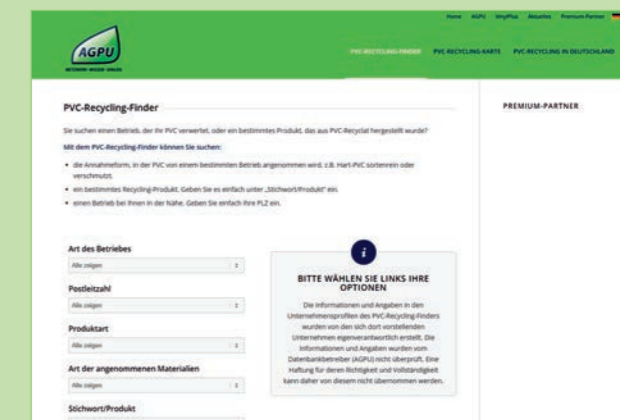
Home AGPU VinylPlus Aktuelles Premium-Partner

AGPU
NETZWERK · WISSEN · DIALOG

PVC-RECYCLING-FINDER PVC-RECYCLING-KARTE PVC-RECYCLING IN DEUTSCHLAND

PVC-Recycling-Finder

Sie suchen einen Betrieb, der Ihr PVC verwertet, oder ein bestimmtes Produkt, das aus PVC-Recyclat hergestellt wurde?

Mit dem PVC-Recycling-Finder können Sie suchen:

- die Annahmeform, in der PVC von einem bestimmten Betrieb angenommen wird, z.B. Hart-PVC sortenrein oder verschmutzt.
- ein bestimmtes Recycling-Produkt. Geben Sie es einfach unter „Stichwort/Produkt" ein.
- einen Betrieb bei Ihnen in der Nähe. Geben Sie einfach Ihre PLZ ein.

Art des Betriebes
Alle zeigen

Postleitzahl
Alle zeigen

Produktart
Alle zeigen

Art der angenommenen Materialien
Alle zeigen

Stichwort/Produkt

i

BITTE WÄHLEN SIE LINKS IHRE OPTIONEN

Die Informationen und Angaben in den Unternehmensprofilen des PVC-Recycling-Finders wurden von den sich dort vorstellenden Unternehmen eigenverantwortlich erstellt. Die Informationen und Angaben wurden vom Datenbankbetreiber (AGPU) nicht überprüft. Eine Haftung für deren Richtigkeit und Vollständigkeit kann daher von diesem nicht übernommen werden.

PREMIUM-PARTNER